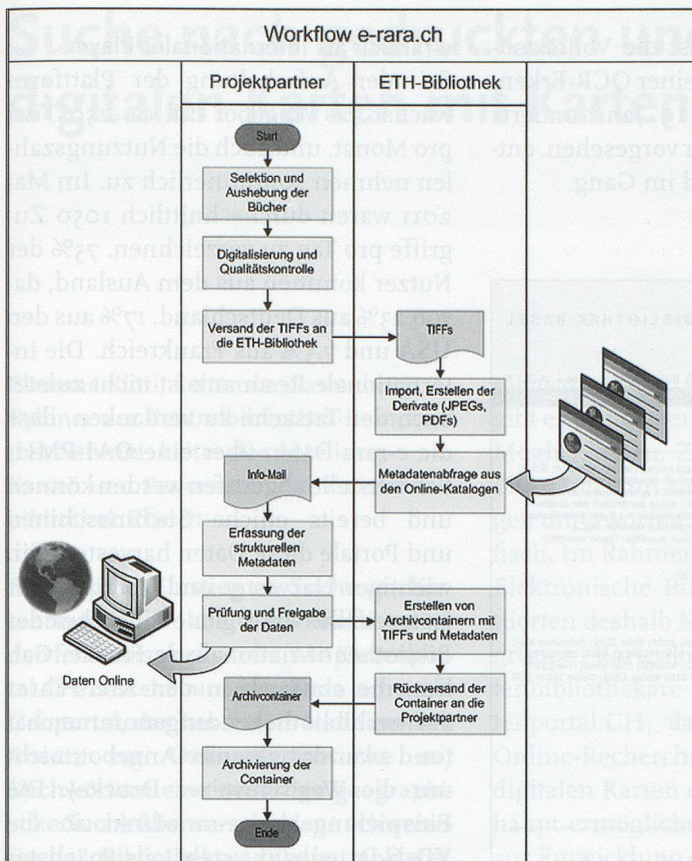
Workflow e-rara.ch

Projektpartner

ETH-Bibliothek

Start

Selektion und Aushebung der Bücher

Digitalisierung und Qualitätskontrolle

Versand der TIFFs an die ETH-Bibliothek

TIFFs

Import, Erstellen der Derivate (JPEGs, PDFs)

Info-Mail

Metadatenabfrage aus den Online-Katalogen

Erfassung der strukturellen Metadaten

Prüfung und Freigabe der Daten

Erstellen von Archivcontainern mit TIFFs und Metadaten

Daten Online

Archivcontainer

Rückversand der Container an die Projektpartner

Archivierung der Container

Ende